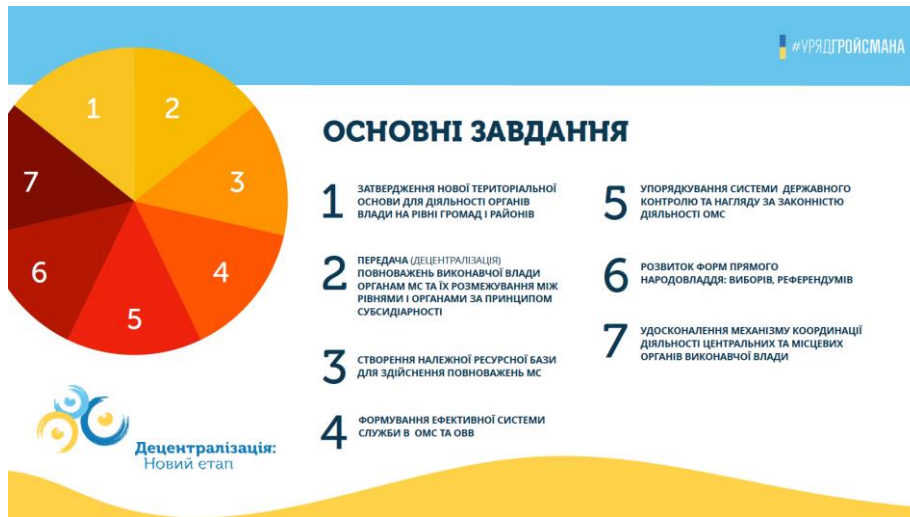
#УРЯДГРОЙСМАНА

1 2 3 4 5 6 7

ОСНОВНІ ЗАВДАННЯ

1 ЗАТВЕРДЖЕННЯ НОВОЇ ТЕРИТОРІАЛЬНОЇ ОСНОВИ ДЛЯ ДІЯЛЬНОСТІ ОРГАНІВ ВЛАДИ НА РІВНІ ГРОМАД І РАЙОНІВ

2 ПЕРЕДАЧА (ДЕЦЕНТРАЛІЗАЦІЯ) ПОВНОВАЖЕНЬ ВИКОНАВЧОЇ ВЛАДИ ОРГАНАМ МС ТА ЇХ РОЗМЕЖУВАННЯ МІЖ РІВНЯМИ І ОРГАНАМИ ЗА ПРИНЦИПОМ СУБСИДІАРНОСТІ

3 СТВОРЕННЯ НАЛЕЖНОЇ РЕСУРСНОЇ БАЗИ ДЛЯ ЗДІЙСНЕННЯ ПОВНОВАЖЕНЬ МС

4 ФОРМУВАННЯ ЕФЕКТИВНОЇ СИСТЕМИ СЛУЖБИ В ОМС ТА ОВВ

5 УПОРЯДКУВАННЯ СИСТЕМИ ДЕРЖАВНОГО КОНТРОЛЮ ТА НАГЛЯДУ ЗА ЗАКОННІСТЮ ДІЯЛЬНОСТІ ОМС

6 РОЗВИТОК ФОРМ ПРЯМОГО НАРОДОВЛАДДЯ: ВИБОРІВ, РЕФЕРЕНДУМІВ

7 УДОСКОНАЛЕННЯ МЕХАНІЗМУ КООРДИНАЦІЇ ДІЯЛЬНОСТІ ЦЕНТРАЛЬНИХ ТА МІСЦЕВИХ ОРГАНІВ ВИКОНАВЧОЇ ВЛАДИ

Децентралізація:
Новий етап